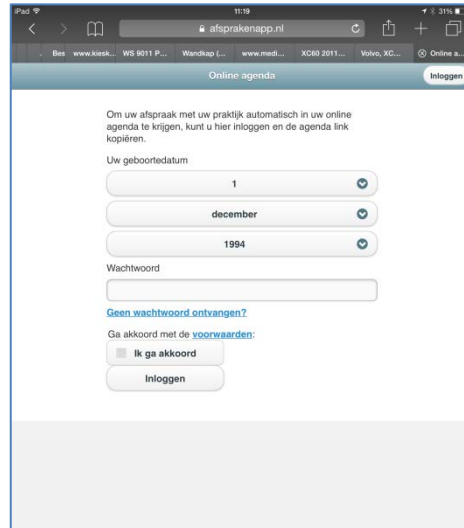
iPad 11:19 31%

afsprakenapp.nl

Bes www.kiesk... WS 9011 P... Wandkap (... www.medi... XC60 2011... Volvo, XC... Online a...

Online agenda

Inloggen

Om uw afspraak met uw praktijk automatisch in uw online agenda te krijgen, kunt u hier inloggen en de agenda link kopiëren.

Uw geboortedatum

1

december

1994

Wachtwoord

Geen wachtwoord ontvangen?

Ga akkoord met de voorwaarden:

Ik ga akkoord

Inloggen